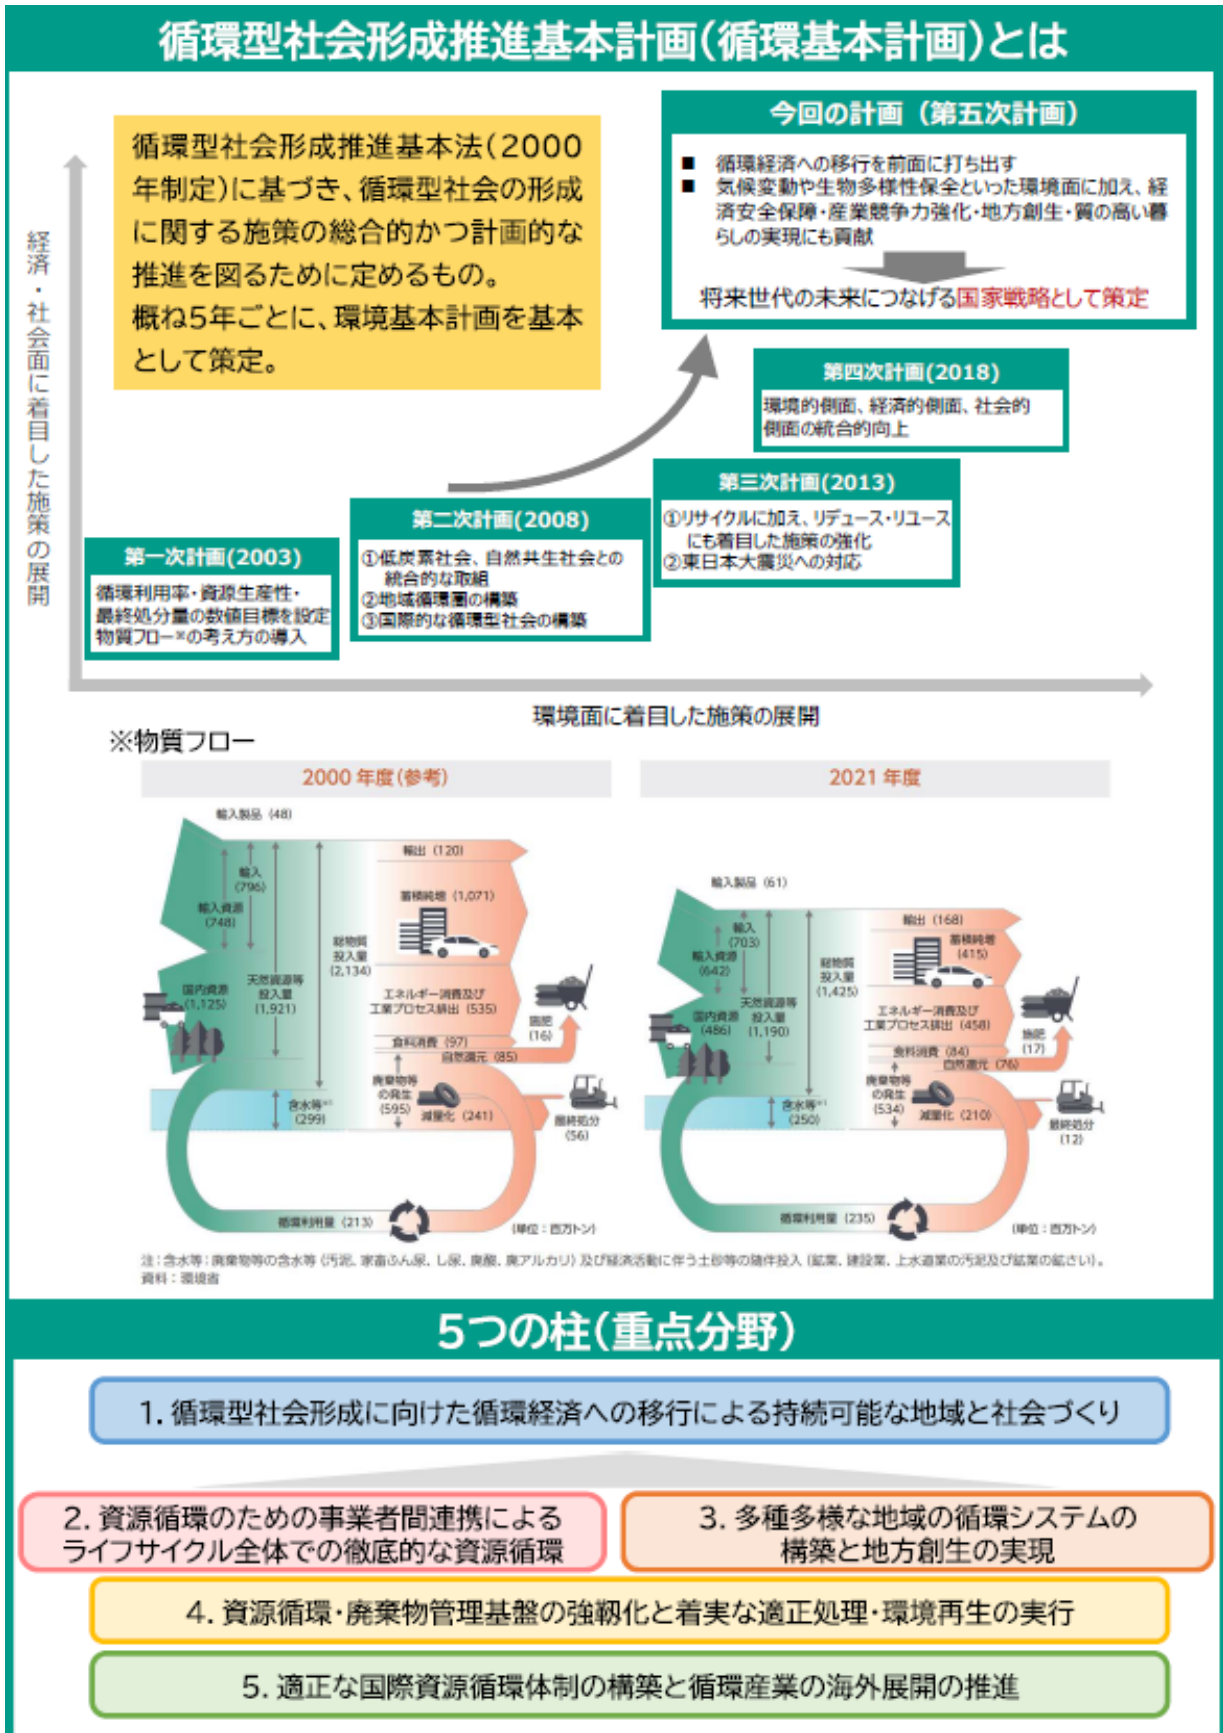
循環型社会形成推進基本計画(循環基本計画)とは

循環型社会形成推進基本法(2000年制定)に基づき、循環型社会の形成に関する施策の総合的かつ計画的な推進を図るために定めるもの。
概ね5年ごとに、環境基本計画を基本として策定。

今回の計画（第五次計画）
■ 循環経済への移行を前面に打ち出す
■ 気候変動や生物多様性保全といった環境面に加え、経済安全保障・産業競争力強化・地方創生・質の高い暮らしの実現にも貢献
将来世代の未来につなげる国家戦略として策定

経済・社会面に着目した施策の展開

第四次計画(2018)
環境的側面、経済的側面、社会的側面の統合的向上

第三次計画(2013)
①リサイクルに加え、リデュース・リユースにも着目した施策の強化
②東日本大震災への対応

第二次計画(2008)
①低炭素社会、自然共生社会との統合的な取組
②地域循環圏の構築
③国際的な循環型社会の構築

第一次計画(2003)
循環利用率・資源生産性・最終処分量の数値目標を設定
物質フロー※の考え方の導入

環境面に着目した施策の展開

※物質フロー

2000 年度(参考)
輸入製品 (48)
輸出 (120)
輸入 (796)
輸入資源 (748)
蓄積純増 (1,071)
総物質投入量 (2,134)
天然資源等投入量 (1,921)
国内資源 (1,125)
エネルギー消費及び工業プロセス排出 (535)
施肥 (16)
食料消費 (97)
自然還元 (85)
含水等※1 (299)
廃棄物等の発生 (595)
減量化 (241)
最終処分 (56)
循環利用量 (213)
(単位：百万トン)

2021 年度
輸入製品 (61)
輸出 (168)
輸入 (703)
輸入資源 (642)
蓄積純増 (415)
総物質投入量 (1,425)
天然資源等投入量 (1,190)
国内資源 (486)
エネルギー消費及び工業プロセス排出 (458)
施肥 (17)
食料消費 (84)
自然還元 (76)
含水等※1 (250)
廃棄物等の発生 (534)
減量化 (210)
最終処分 (12)
循環利用量 (235)
(単位：百万トン)

注：含水等：廃棄物等の含水等（汚泥、家畜ふん尿、し尿、廃酸、廃アルカリ）及び経済活動に伴う土砂等の随伴投入（鉱業、建設業、上水道業の汚泥及び鉱業の鉱さい）。
資料：環境省

5つの柱(重点分野)

1. 循環型社会形成に向けた循環経済への移行による持続可能な地域と社会づくり
2. 資源循環のための事業者間連携によるライフサイクル全体での徹底的な資源循環
3. 多種多様な地域の循環システムの構築と地方創生の実現
4. 資源循環・廃棄物管理基盤の強靱化と着実な適正処理・環境再生の実行
5. 適正な国際資源循環体制の構築と循環産業の海外展開の推進